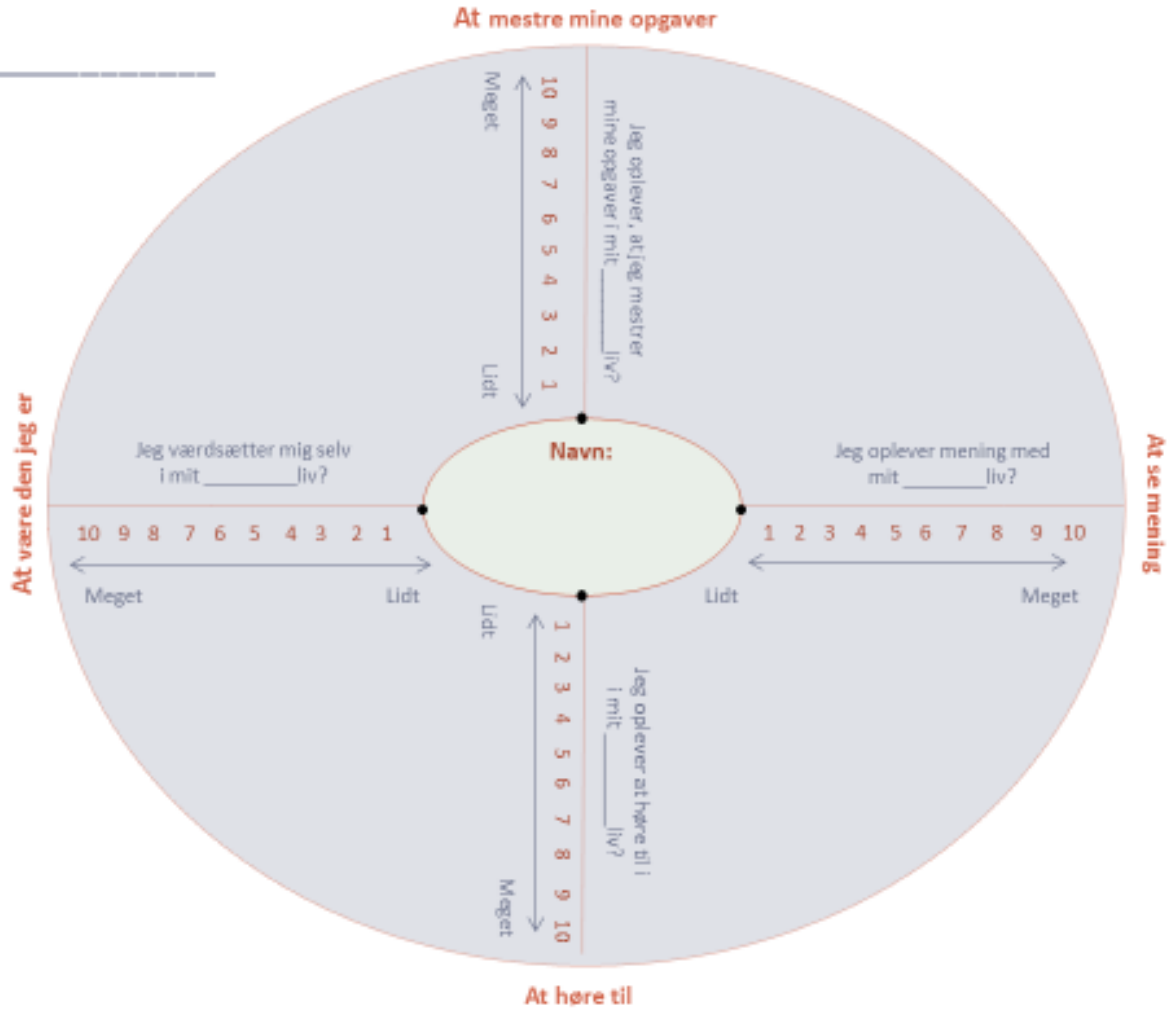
At mestre mine opgaver

Jeg oplever, at jeg mestrer mine opgaver i mit_______liv?

10 9 8 7 6 5 4 3 2 1

Meget

Lidt

At være den jeg er

Jeg værdsætter mig selv i mit_________liv?

10 9 8 7 6 5 4 3 2 1

Meget

Lidt

Navn:

At se mening

Jeg oplever mening med mit________liv?

1 2 3 4 5 6 7 8 9 10

Lidt

Meget

Lidt

1 2 3 4 5 6 7 8 9 10

Meget

Jeg oplever at høre til i i mit_______liv?

At høre til